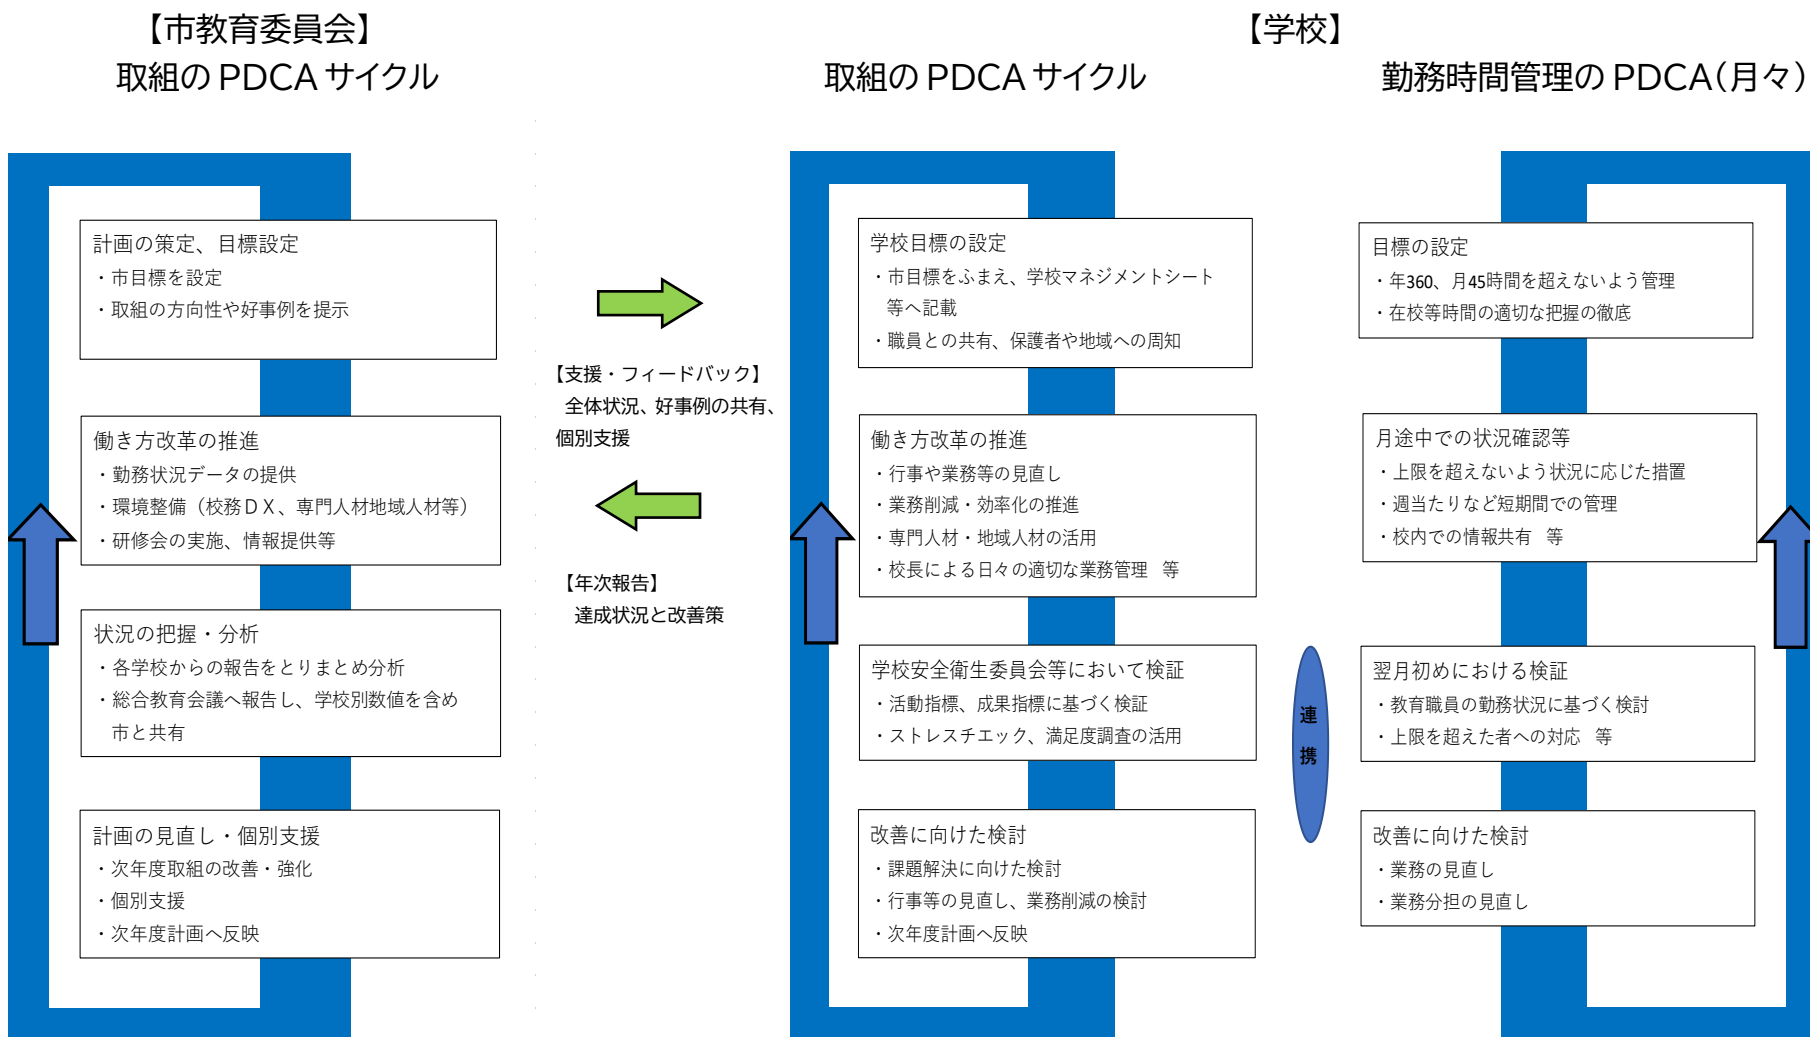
【市教育委員会】
取組の PDCA サイクル

計画の策定、目標設定
・市目標を設定
・取組の方向性や好事例を提示

働き方改革の推進
・勤務状況データの提供
・環境整備（校務ＤＸ、専門人材地域人材等）
・研修会の実施、情報提供等

状況の把握・分析
・各学校からの報告をとりまとめ分析
・総合教育会議へ報告し、学校別数値を含め市と共有

計画の見直し・個別支援
・次年度取組の改善・強化
・個別支援
・次年度計画へ反映

【支援・フィードバック】
全体状況、好事例の共有、個別支援

【年次報告】
達成状況と改善策

【学校】
取組の PDCA サイクル

学校目標の設定
・市目標をふまえ、学校マネジメントシート等へ記載
・職員との共有、保護者や地域への周知

働き方改革の推進
・行事や業務等の見直し
・業務削減・効率化の推進
・専門人材・地域人材の活用
・校長による日々の適切な業務管理　等

学校安全衛生委員会等において検証
・活動指標、成果指標に基づく検証
・ストレスチェック、満足度調査の活用

改善に向けた検討
・課題解決に向けた検討
・行事等の見直し、業務削減の検討
・次年度計画へ反映

連携

勤務時間管理の PDCA（月々）

目標の設定
・年360、月45時間を超えないよう管理
・在校等時間の適切な把握の徹底

月途中での状況確認等
・上限を超えないよう状況に応じた措置
・週当たりなど短期間での管理
・校内での情報共有　等

翌月初めにおける検証
・教育職員の勤務状況に基づく検討
・上限を超えた者への対応　等

改善に向けた検討
・業務の見直し
・業務分担の見直し